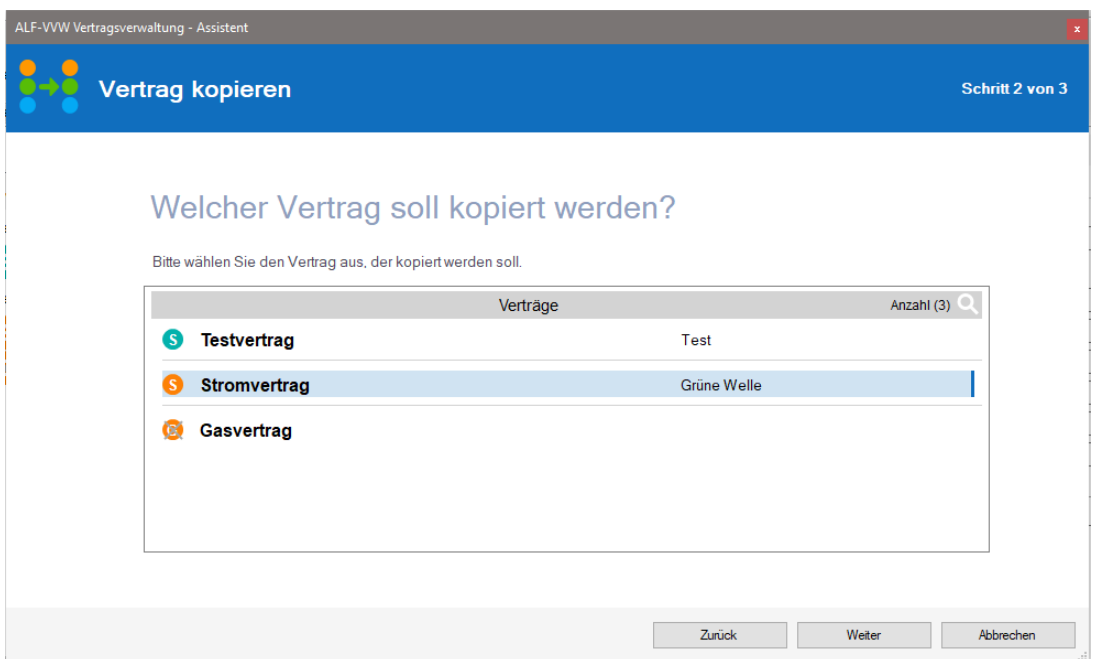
ALF-VVW Vertragsverwaltung - Assistent

x

Vertrag kopieren

Schritt 2 von 3

Welcher Vertrag soll kopiert werden?

Bitte wählen Sie den Vertrag aus, der kopiert werden soll.

| Verträge | Anzahl (3) |
|---|---|
| S Testvertrag | Test |
| S Stromvertrag | Grüne Welle |
| Gasvertrag | |

Zurück

Weiter

Abbrechen